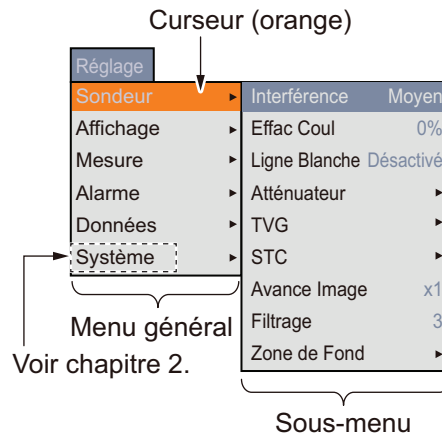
Curseur (orange)

Réglage

Sondeur
Affichage
Mesure
Alarme
Données
Système

Interférence Moyen
Effac Coul 0%
Ligne Blanche Désactivé
Atténuateur
TVG
STC
Avance Image x1
Filtrage 3
Zone de Fond

Menu général

Voir chapitre 2.

Sous-menu